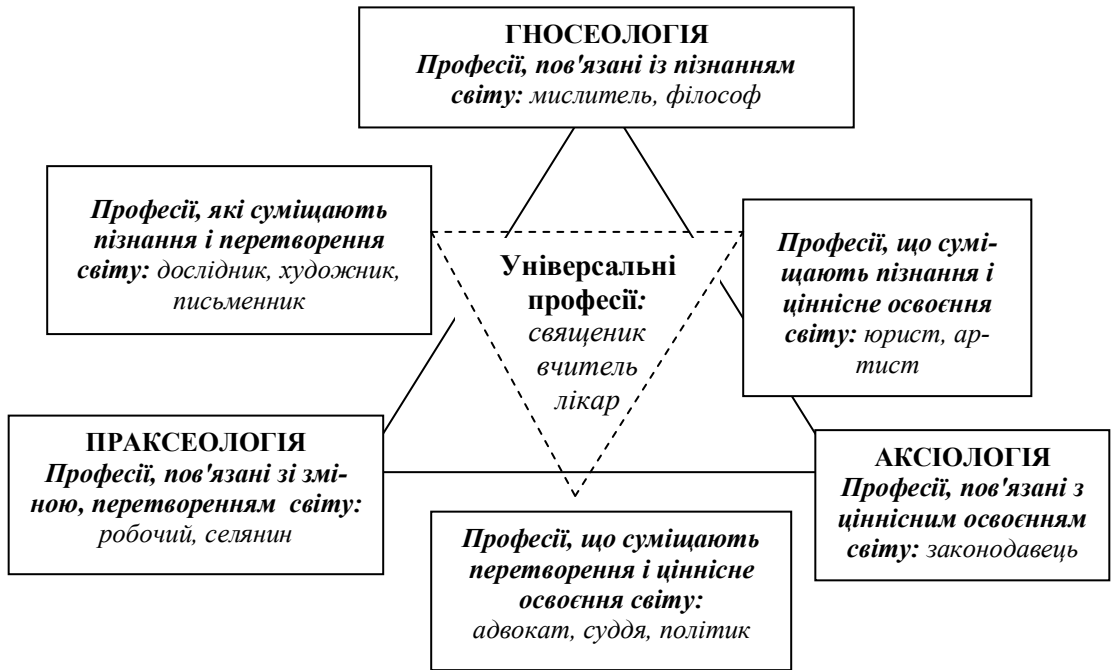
ГНОСЕОЛОГІЯ
Професії, пов'язані із пізнанням світу: мислитель, філософ

Професії, які суміщають пізнання і перетворення світу: дослідник, художник, письменник

Універсальні професії: священик вчитель лікар

Професії, що суміщають пізнання і ціннісне освоєння світу: юрист, артист

ПРАКСЕОЛОГІЯ
Професії, пов'язані зі зміною, перетворенням світу: робочий, селянин

АКСІОЛОГІЯ
Професії, пов'язані з ціннісним освоєнням світу: законодавець

Професії, що суміщають перетворення і ціннісне освоєння світу: адвокат, суддя, політик